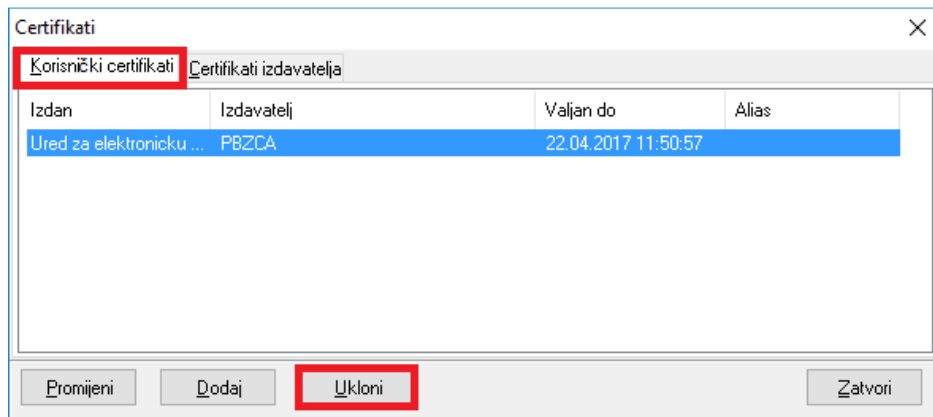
Certifikati

Korisnički certifikati | Certifikati izdavatelja

| Izdan | Izdavatelj | Valjan do | Alias |
|---|---|---|---|
| Ured za elektronicku ... | PBZCA | 22.04.2017 11:50:57 | |

Promijeni | Dodaj | Ukloni | Zatvori